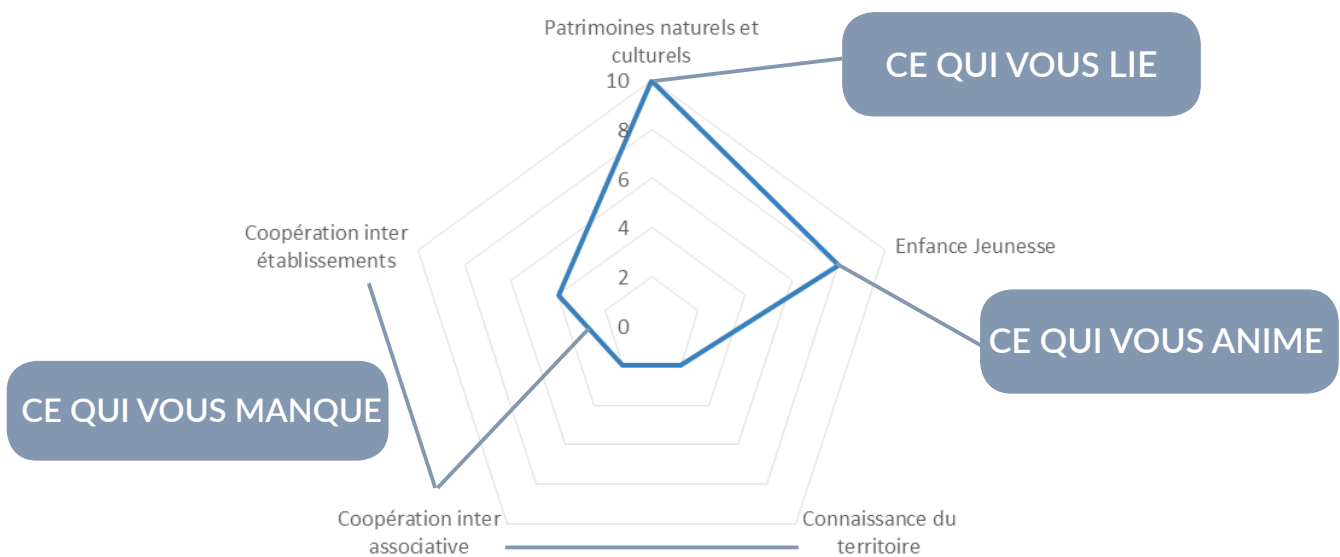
Patrimoines naturels et culturels

CE QUI VOUS LIE

10

8

6

4

2

0

Coopération inter établissements

Enfance Jeunesse

CE QUI VOUS ANIME

CE QUI VOUS MANQUE

Coopération inter associative

Connaissance du territoire